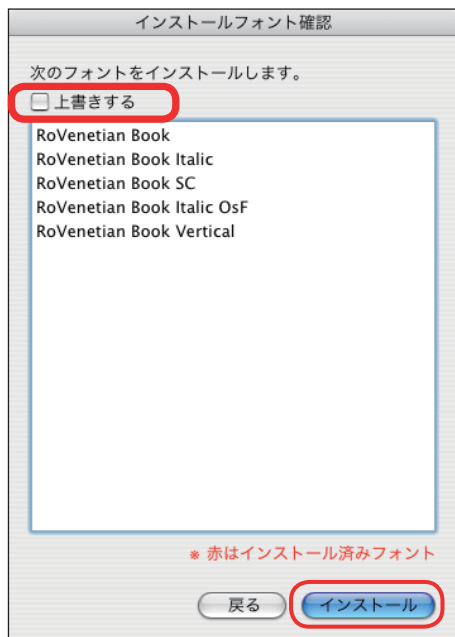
インストールフォント確認

次のフォントをインストールします。

上書きする

RoVenetian Book
RoVenetian Book Italic
RoVenetian Book SC
RoVenetian Book Italic OsF
RoVenetian Book Vertical

※ 赤はインストール済みフォント

戻る
インストール